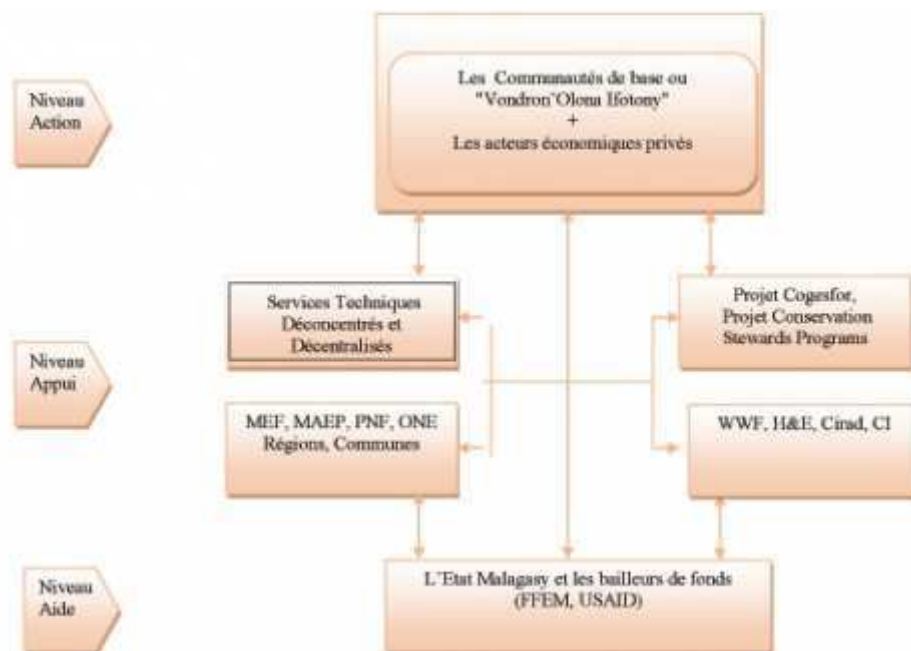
Niveau Action

Les Communautés de base ou "Vondron'Olona Ifotony" + Les acteurs économiques privés

Services Techniques Déconcentrés et Décentralisés

Projet Cogesfor, Projet Conservation Stewards Programs

Niveau Appui

MEF, MAEP, PNF, ONE Régions, Communes

WWF, H&E, Cirad, CI

Niveau Aide

L'Etat Malagasy et les bailleurs de fonds (FFEM, USAID)